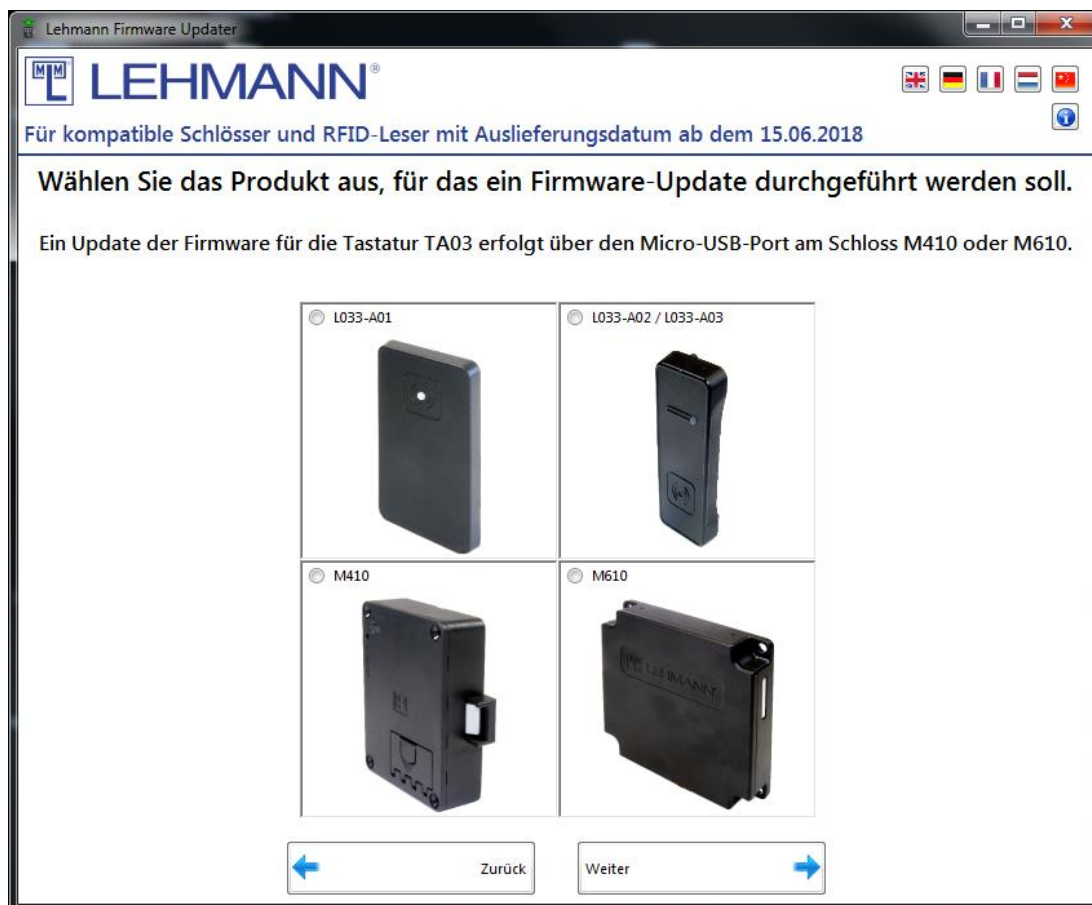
Lehmann Firmware Updater

LEHMANN®

Für kompatible Schlösser und RFID-Leser mit Auslieferungsdatum ab dem 15.06.2018

Wählen Sie das Produkt aus, für das ein Firmware-Update durchgeführt werden soll.

Ein Update der Firmware für die Tastatur TA03 erfolgt über den Micro-USB-Port am Schloss M410 oder M610.

| L033-A01 | L033-A02 / L033-A03 |
|---|---|
| M410 | M610 |

LEHMANN

Zurück

Weiter